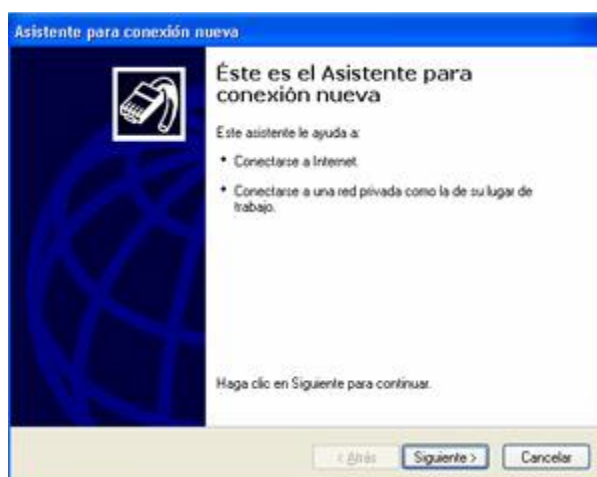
Asistente para conexión nueva

Éste es el Asistente para conexión nueva

Este asistente le ayuda a:

• Conectarse a Internet.

• Conectarse a una red privada como la de su lugar de trabajo.

Haga clic en Siguiente para continuar.

< Atrás

Siguiente >

Cancelar